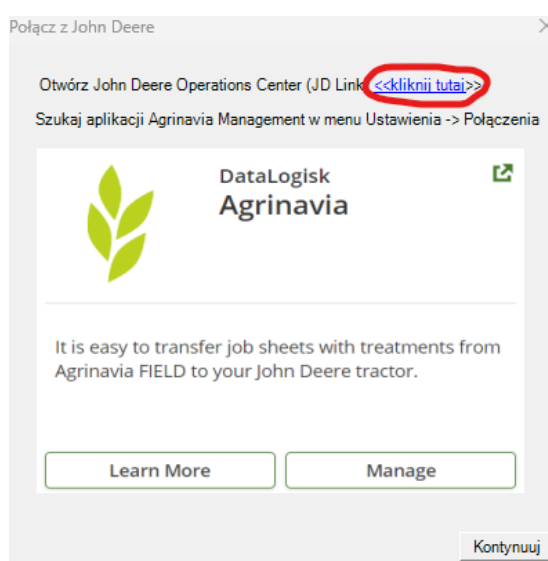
Połącz z John Deere

Otwórz John Deere Operations Center (JD Link <<kliknij tutaj>>

Szukaj aplikacji Agrinavia Management w menu Ustawienia -> Połączenia

DataLogisk
Agrinavia

It is easy to transfer job sheets with treatments from Agrinavia FIELD to your John Deere tractor.

Learn More

Manage

Kontynuuj